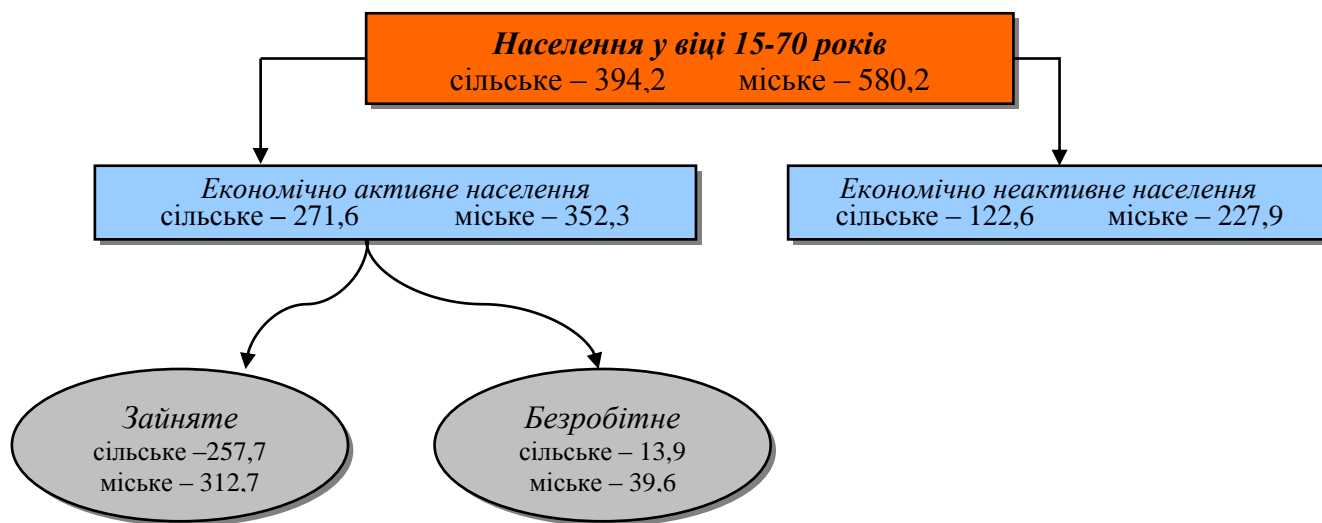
Населення у віці 15-70 років
сільське – 394,2 міське – 580,2

Економічно активне населення
сільське – 271,6 міське – 352,3

Економічно неактивне населення
сільське – 122,6 міське – 227,9

Зайняте
сільське –257,7
міське – 312,7

Безробітне
сільське – 13,9
міське – 39,6